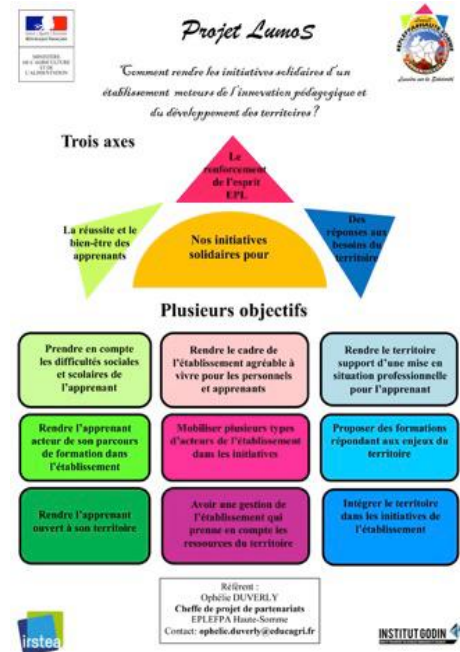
MINISTÈRE DE L'AGRICULTURE ET DE L'ALIMENTATION

Projet LumoS

Comment rendre les initiatives solidaires d'un établissement moteurs de l'innovation pédagogique et du développement des territoires ?

Trois axes

Le renforcement de l'esprit EPL

La réussite et le bien-être des apprenants

Nos initiatives solidaires pour

Des réponses aux besoins du territoire

Plusieurs objectifs

Prendre en compte les difficultés sociales et scolaires de l'apprenant

Rendre le cadre de l'établissement agréable à vivre pour les personnels et apprenants

Rendre le territoire support d'une mise en situation professionnelle pour l'apprenant

Rendre l'apprenant acteur de son parcours de formation dans l'établissement

Mobiliser plusieurs types d'acteurs de l'établissement dans les initiatives

Proposer des formations répondant aux enjeux du territoire

Rendre l'apprenant ouvert à son territoire

Avoir une gestion de l'établissement qui prenne en compte les ressources du territoire

Intégrer le territoire dans les initiatives de l'établissement

Référent :
Ophélie DUVERLY
Cheffe de projet de partenariats
EPLEFPA Haute-Somme
Contact: ophelie.duverly@educagri.fr

irstea

INSTITUT GODIN